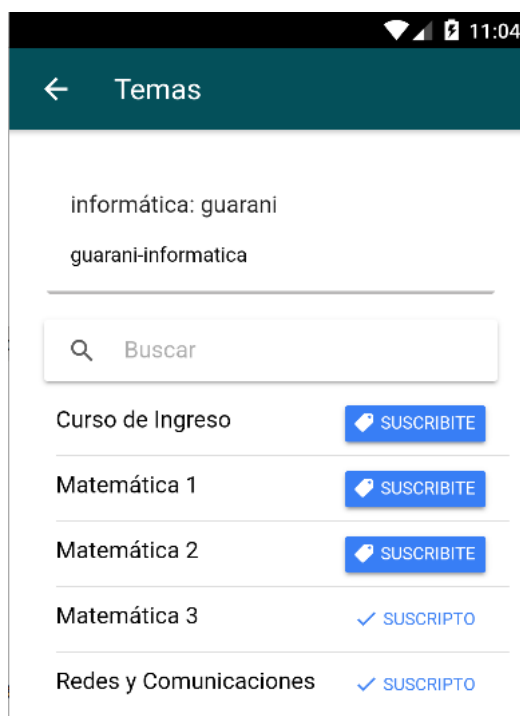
11:04

Temas

informática: guarani

guarani-informatica

Buscar

Curso de Ingreso SUSCRIBITE

Matemática 1 SUSCRIBITE

Matemática 2 SUSCRIBITE

Matemática 3 SUSCRIPTO

Redes y Comunicaciones SUSCRIPTO